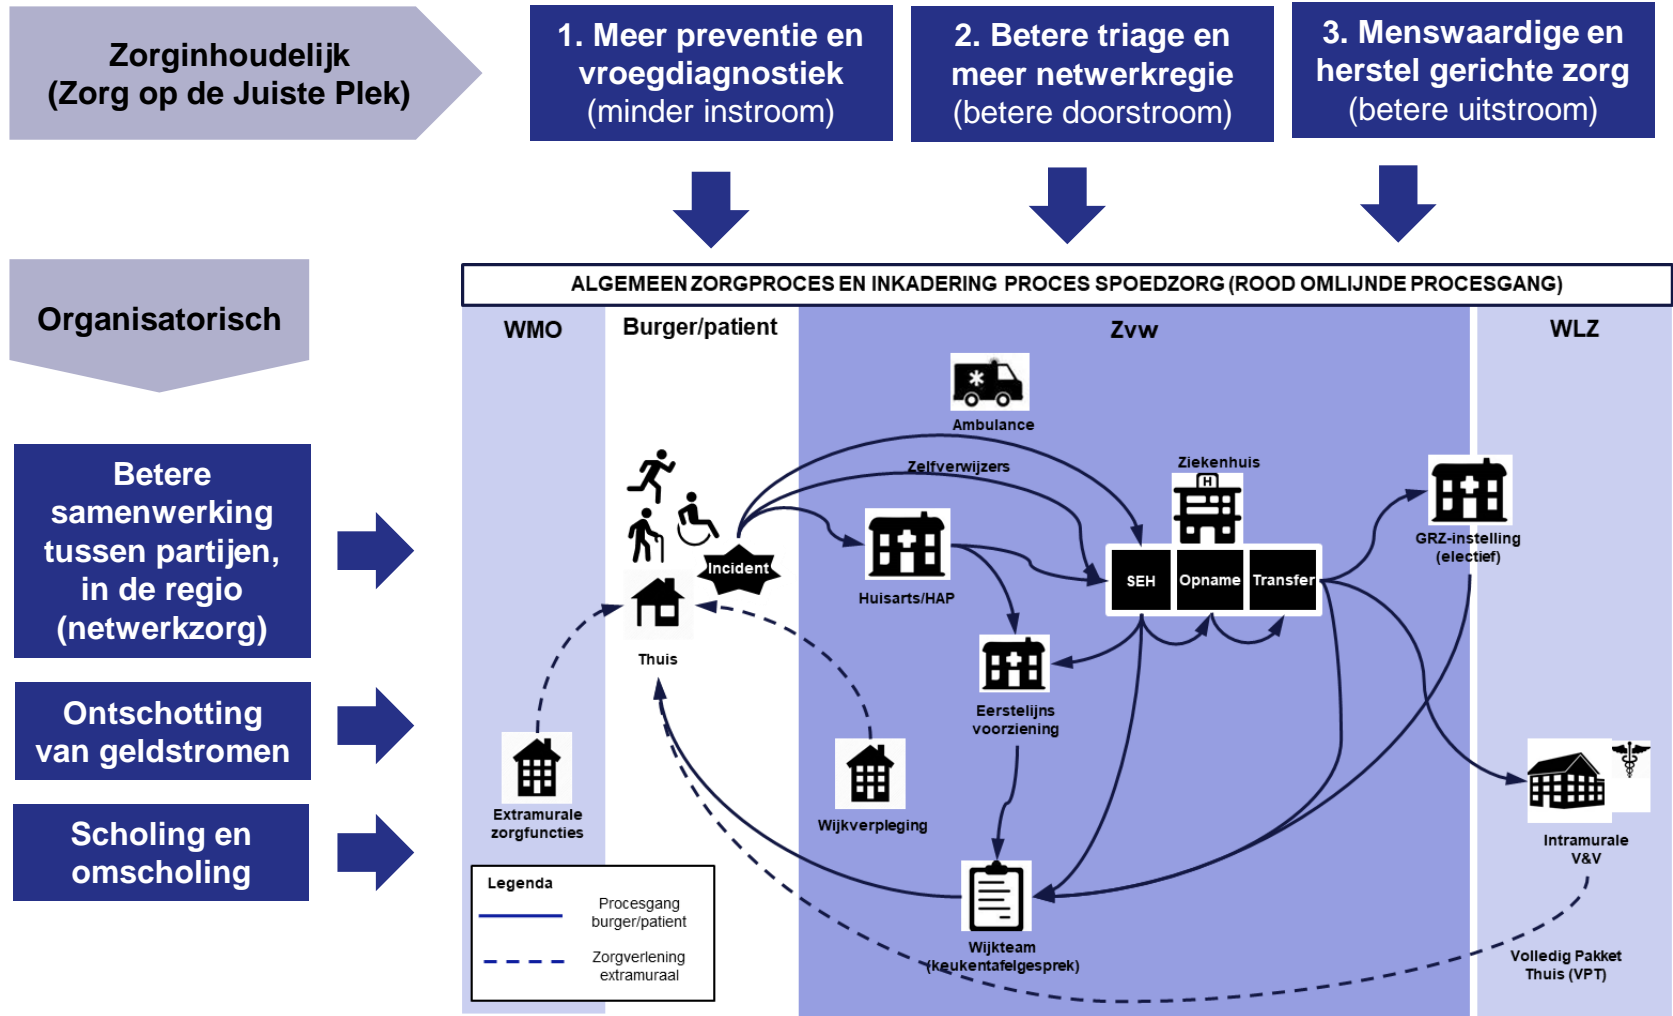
Zorginhoudelijk
(Zorg op de Juiste Plek)

1. Meer preventie en vroegdiagnostiek
(minder instroom)

2. Betere triage en meer netwerkregie
(betere doorstroom)

3. Menswaardige en herstel gerichte zorg
(betere uitstroom)

Organisatorisch

Betere samenwerking tussen partijen, in de regio (netwerkzorg)

Ontschotting van geldstromen

Scholing en omscholing

ALGEMEEN ZORGPROCES EN INKADERING PROCES SPOEDZORG (ROOD OMLIJNDE PROCESGANG)

WMO

Burger/patient

Zvw

WLZ

Ambulance

Zelfverwijzers

Ziekenhuis

Incident

Huisarts/HAP

SEH

Opname

Transfer

GRZ-instelling (electief)

Thuis

Eerstelijns voorziening

Extramurale zorgfuncties

Wijkverpleging

Intramurale V&V

Legenda

Procesgang burger/patient

Zorgverlening extramuraal

Wijkteam (keukentafelgesprek)

Volledig Pakket Thuis (VPT)